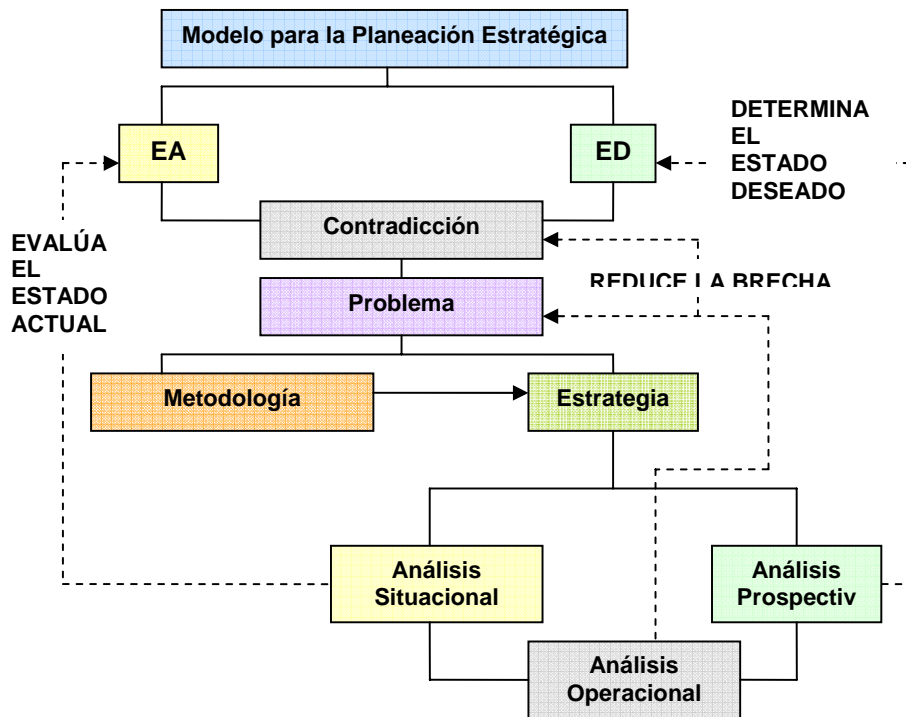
Modelo para la Planeación Estratégica

EA

ED

DETERMINA EL ESTADO DESEADO

EVALÚA EL ESTADO ACTUAL

Contradicción

REDUCE LA BRECHA

Problema

Metodología

Estrategia

Análisis Situacional

Análisis Prospectiv

Análisis Operacional